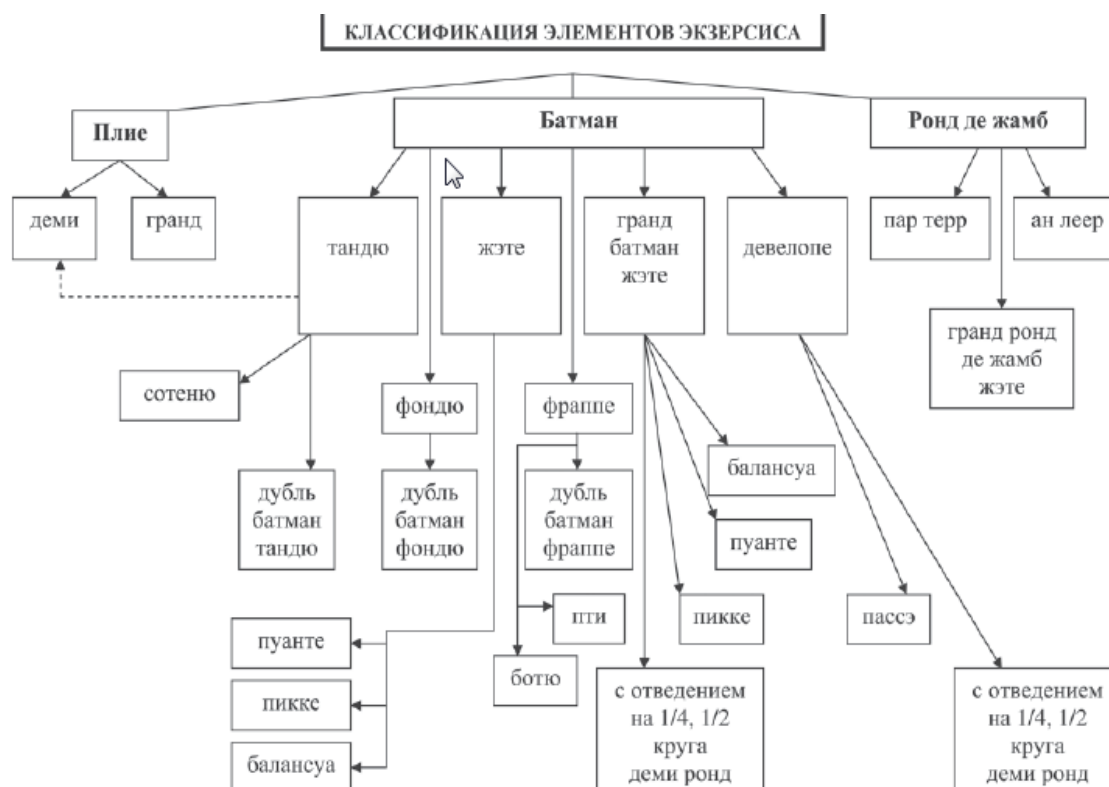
КЛАССИФИКАЦИЯ ЭЛЕМЕНТОВ ЭКЗЕРСИСА

Плие

Батман

Ронд де жамб

деми

гранд

тандю

жэте

гранд батман жэте

девелопе

пар терр

ан леер

гранд ронд де жамб жэте

сотеню

фондю

фраппе

балансуа

дубль батман тандю

дубль батман фондю

дубль батман фраппе

пуанте

пти

пикке

пассэ

пуанте

ботю

пикке

с отведением на 1/4, 1/2 круга деми ронд

с отведением на 1/4, 1/2 круга деми ронд

балансуа